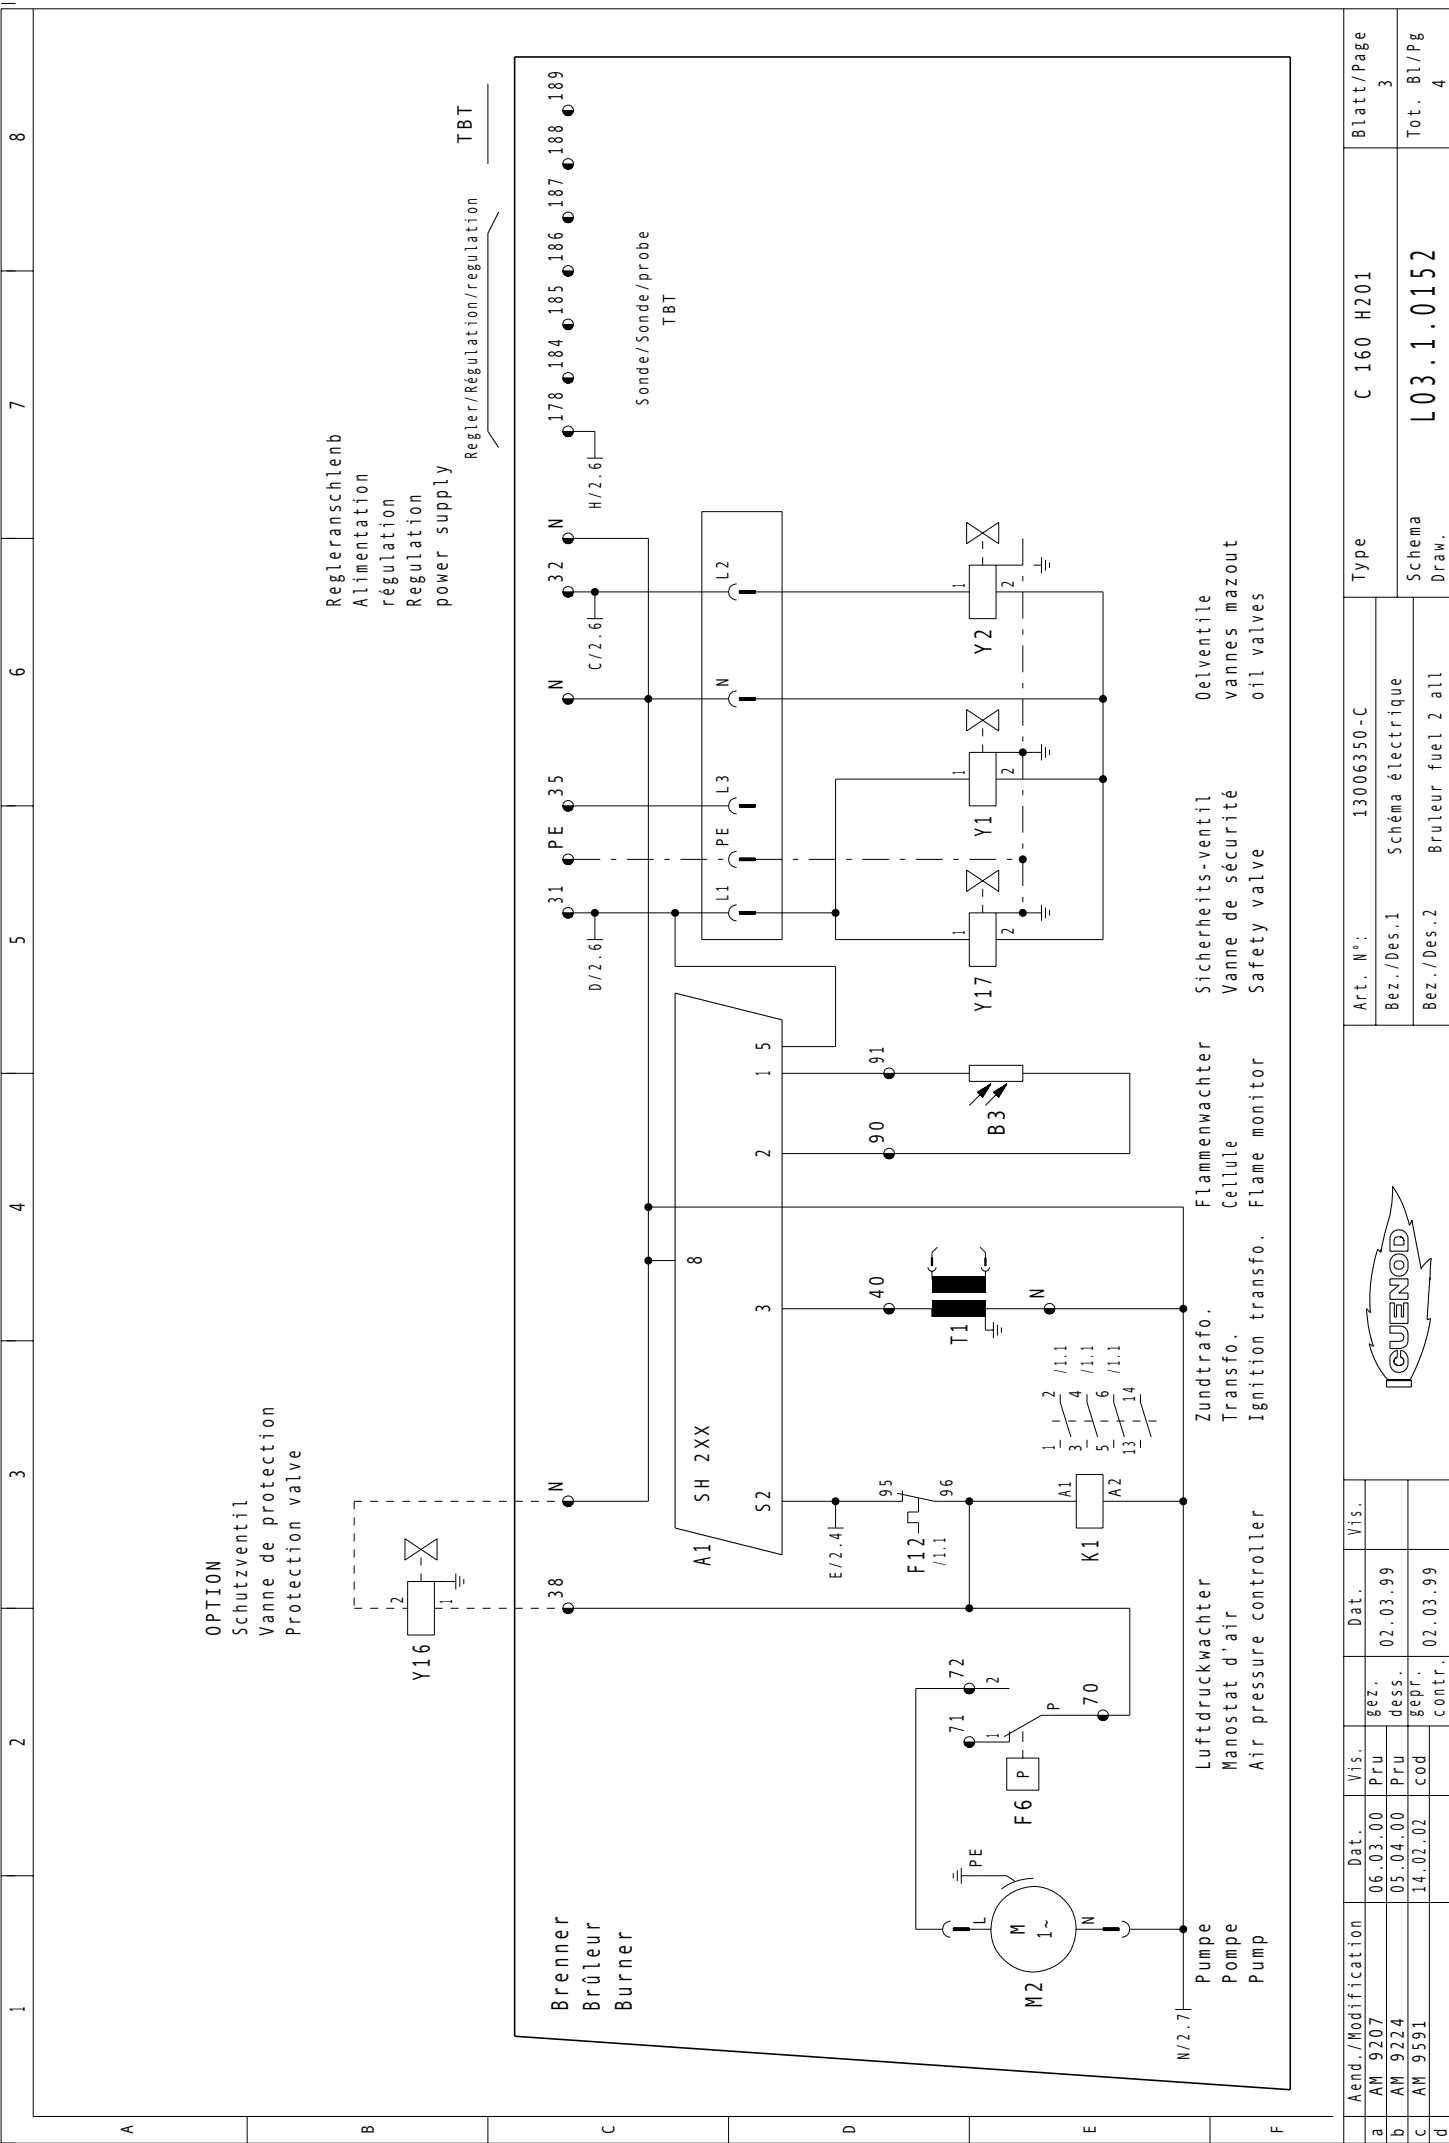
8
7
6
5
4
3
2
1

A
B
C
D
E
F

Regleranschlenb
Alimentation régulation
Regulation power supply

Regler/Régulation/regulation

TBT

178 184 185 186 187 188 189

Sonde/Sonde/probe
TBT

H/2.6

OPTION
Schutzventil
Vanne de protection
Protection valve

Y16

31 PE 35 N 32 N

D/2.6 C/2.6

L1 PE L3 N L2

Y17 Y1 Y2

Sicherheits-ventil
Vanne de sécurité
Safety valve

Oelventile
vannes mazout
oil valves

A1
SH 2XX
S2 3 8 2 1 5

91 90
B3

Flammenwachter
Cellule
Flame monitor

40 N
T1

Zundtrafo.
Transfo.
Ignition transfo.

N
38

E/2.4
95 96
F12
/1.1

A1 A2
K1

1 2 /1.1
3 4 /1.1
5 6 /1.1
13 14

72 71 70
2 1 P
F6
P

Luftdruckwachter
Manostat d'air
Air pressure controller

M2
M 1~
L N PE

Pumpe
Pompe
Pump

Brenner
Brûleur
Burner

N/2.7

| | Aend./Modification | Dat. | Vis. |
|---|---|---|---|
| a | AM 9207 | 06.03.00 | Pru |
| b | AM 9224 | 05.04.00 | Pru |
| c | AM 9591 | 14.02.02 | cod |
| d | | | |

gez. dess. | 02.03.99
gepr. contr. | 02.03.99
Dat. | Vis.

CUENOD

Art. N°: 13006350-C
Bez./Des.1 Schéma électrique
Bez./Des.2 Bruleur fuel 2 all
Type C 160 H201
Schema Draw. L03.1.0152
Blatt/Page 3
Tot. Bl/Pg 4